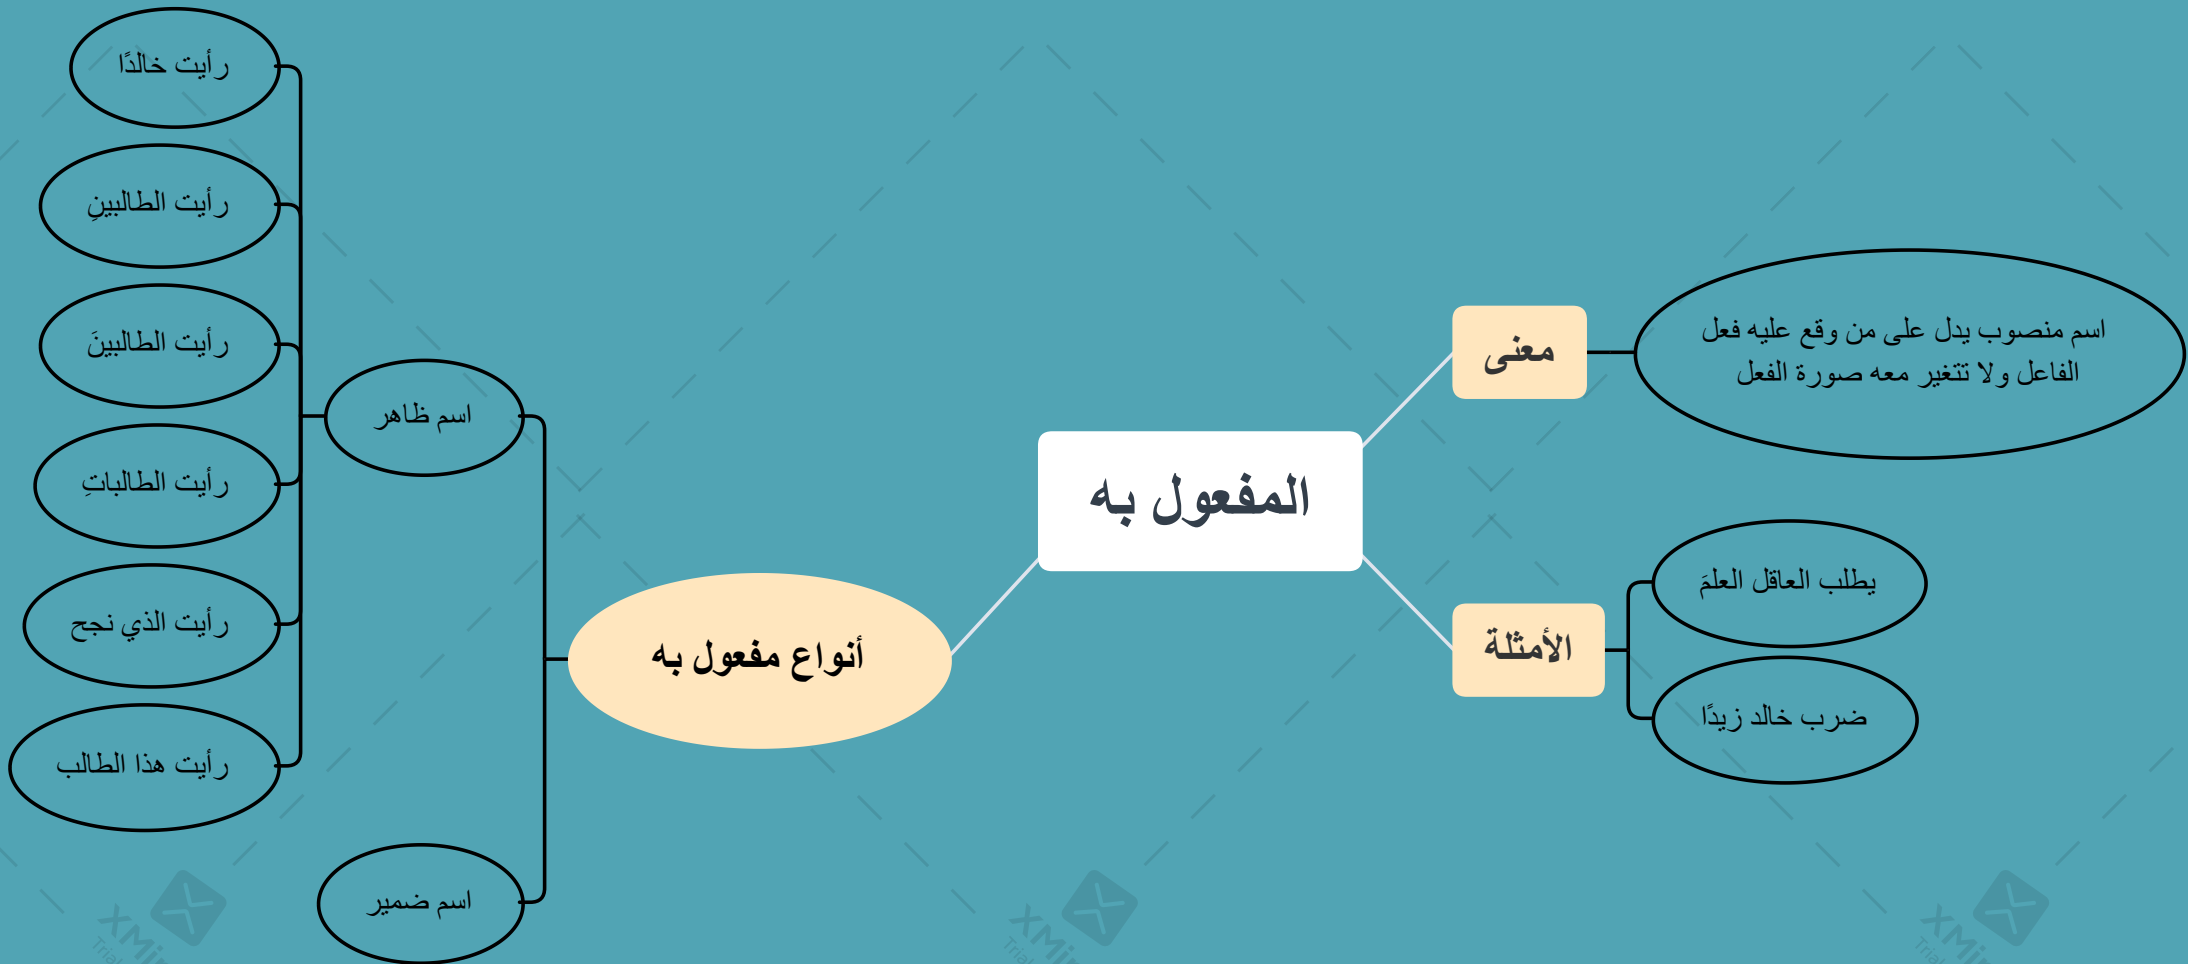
المفعول به

معنى

اسم منصوب يدل على من وقع عليه فعل الفاعل ولا تتغير معه صورة الفعل

الأمثلة

يطلب العاقل العلمَ

ضرب خالد زيدًا

أنواع مفعول به

اسم ظاهر

رأيت خالدًا

رأيت الطالبينِ

رأيت الطالبينَ

رأيت الطالباتِ

رأيت الذي نجح

رأيت هذا الطالب

اسم ضمير

XMind Trial

XMind Trial

XMind Trial